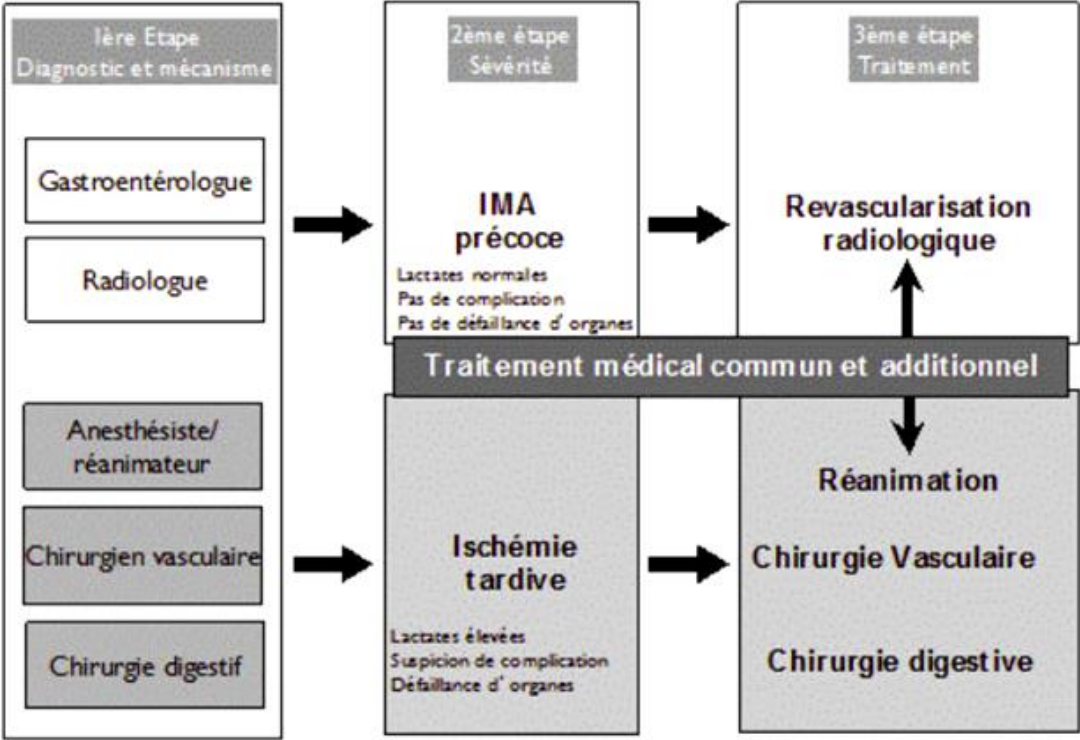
1ère Etape
Diagnostic et mécanisme

Gastroentérologue

Radiologue

Anesthésiste/
réanimateur

Chirurgien vasculaire

Chirurgie digestif

2ème étape
Sévérité

IMA
précoce

Lactates normales
Pas de complication
Pas de défaillance d' organes

3ème étape
Traitement

Revascularisation
radiologique

Traitement médical commun et additionnel

Ischémie
tardive

Lactates élevées
Suspicion de complication
Défaillance d' organes

Réanimation

Chirurgie Vasculaire

Chirurgie digestive